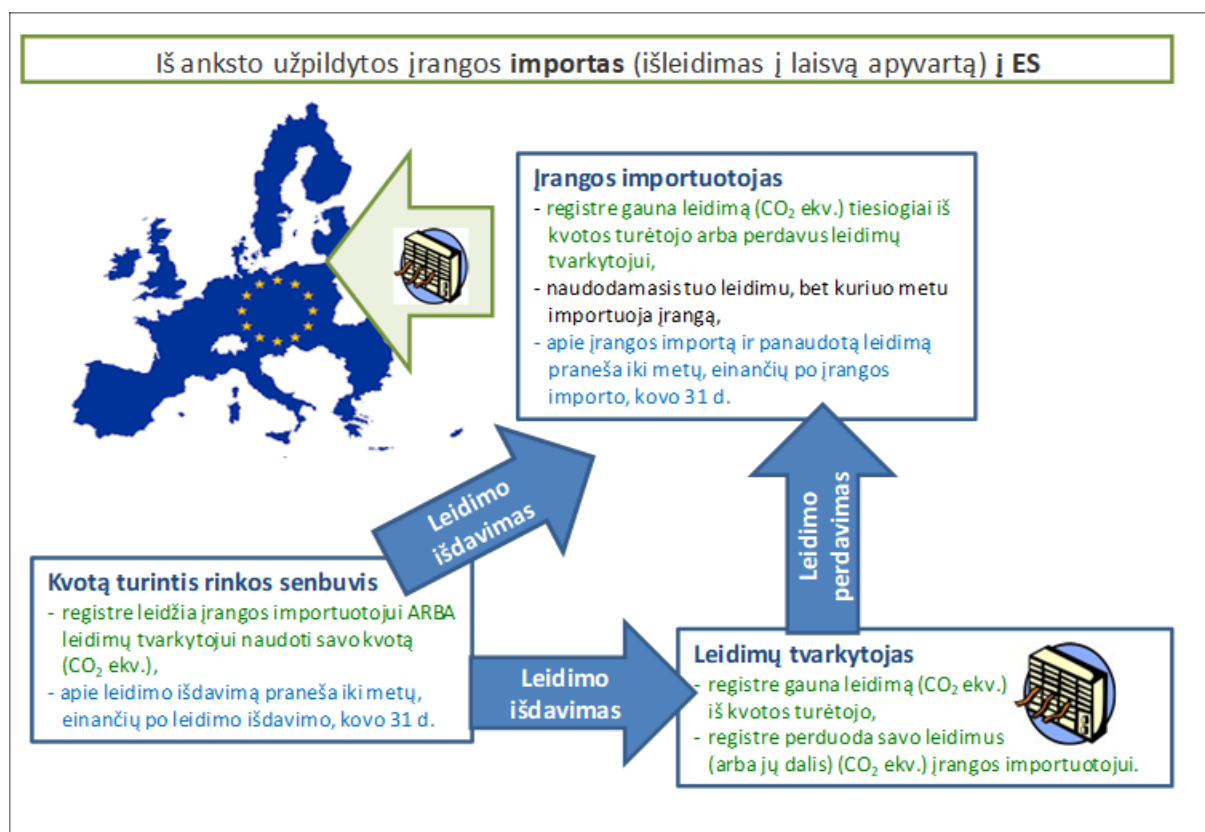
Iš anksto užpildytos įrangos **importas** (išleidimas į laisvą apyvartą) **į ES**

**Įrangos importuotojas**
- registre gauna leidimą ($CO_2$ ekv.) tiesiogiai iš kvotos turėtojo arba perdavus leidimų tvarkytojui,
- naudodamasis tuo leidimu, bet kuriuo metu importuoja įrangą,
- apie įrangos importą ir panaudotą leidimą praneša iki metų, einančių po įrangos importo, kovo 31 d.

Leidimo išdavimas

Leidimo perdavimas

**Kvotą turintis rinkos senbuvis**
- registre leidžia įrangos importuotojui ARBA leidimų tvarkytojui naudoti savo kvotą ($CO_2$ ekv.),
- apie leidimo išdavimą praneša iki metų, einančių po leidimo išdavimo, kovo 31 d.

Leidimo išdavimas

**Leidimų tvarkytojas**
- registre gauna leidimą ($CO_2$ ekv.) iš kvotos turėtojo,
- registre perduoda savo leidimus (arba jų dalis) ($CO_2$ ekv.) įrangos importuotojui.